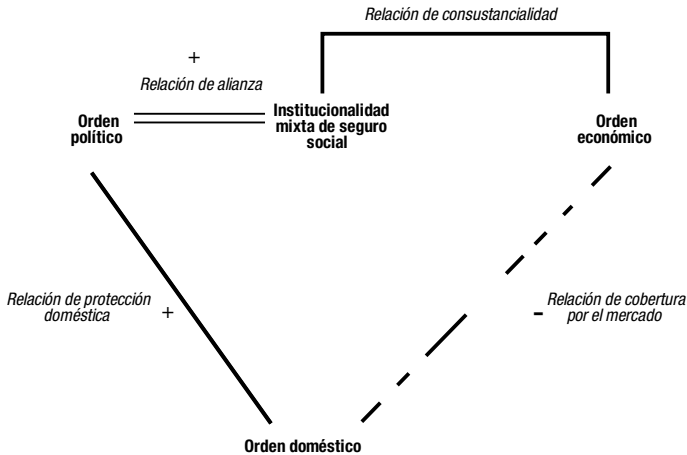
Relación de consustancialidad

+

Relación de alianza

Orden político

Institucionalidad mixta de seguro social

Orden económico

Relación de protección doméstica

+

Relación de cobertura por el mercado

-

Orden doméstico